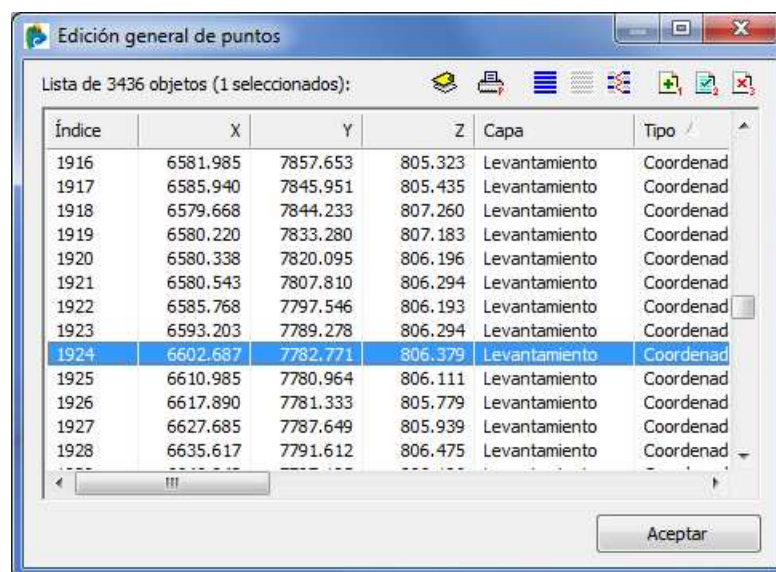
Edición general de puntos

Lista de 3436 objetos (1 seleccionados):

| Índice | X | Y | Z | Capa | Tipo |
|---|---|---|---|---|---|
| 1916 | 6581.985 | 7857.653 | 805.323 | Levantamiento | Coordenad |
| 1917 | 6585.940 | 7845.951 | 805.435 | Levantamiento | Coordenad |
| 1918 | 6579.668 | 7844.233 | 807.260 | Levantamiento | Coordenad |
| 1919 | 6580.220 | 7833.280 | 807.183 | Levantamiento | Coordenad |
| 1920 | 6580.338 | 7820.095 | 806.196 | Levantamiento | Coordenad |
| 1921 | 6580.543 | 7807.810 | 806.294 | Levantamiento | Coordenad |
| 1922 | 6585.768 | 7797.546 | 806.193 | Levantamiento | Coordenad |
| 1923 | 6593.203 | 7789.278 | 806.294 | Levantamiento | Coordenad |
| 1924 | 6602.687 | 7782.771 | 806.379 | Levantamiento | Coordenad |
| 1925 | 6610.985 | 7780.964 | 806.111 | Levantamiento | Coordenad |
| 1926 | 6617.890 | 7781.333 | 805.779 | Levantamiento | Coordenad |
| 1927 | 6627.685 | 7787.649 | 805.939 | Levantamiento | Coordenad |
| 1928 | 6635.617 | 7791.612 | 806.475 | Levantamiento | Coordenad |

Aceptar